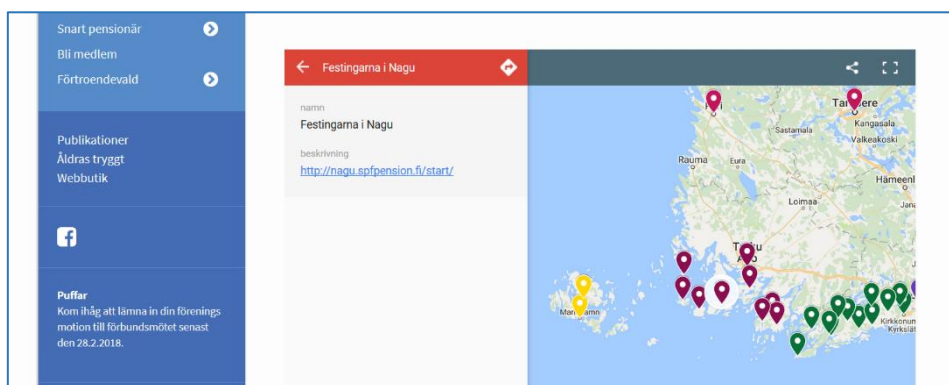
Snart pensionär
Bli medlem
Förtroendevald

Publikationer
Åldras tryggt
Webbutik

Puffar
Kom ihåg att lämna in din förenings motion till förbundsmötet senast den 28.2.2018.

Festingarna i Nagu

namn
Festingarna i Nagu

beskrivning
http://nagu.spfpension.fi/start/

Tampere
Sastamala
Kangasala
Valkeakoski
Rauma
Eura
Hämeenl
Loimaa
Turku
Åbo
Mariehamn
Kirkkonummi
Kyrkslätt